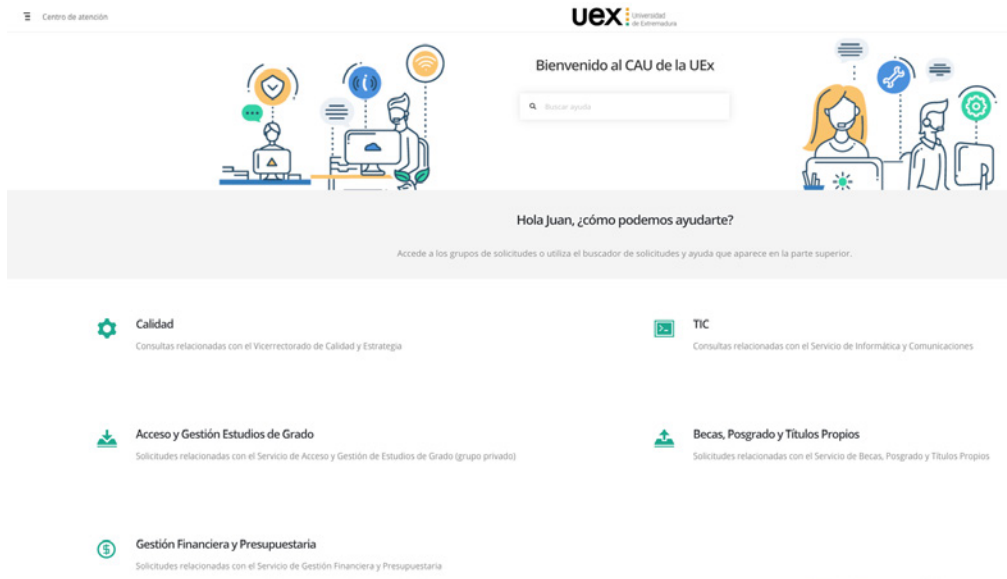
Centro de atención

UEX Universidad de Extremadura

Bienvenido al CAU de la UEx

Buscar ayuda

Hola Juan, ¿cómo podemos ayudarte?

Accede a los grupos de solicitudes o utiliza el buscador de solicitudes y ayuda que aparece en la parte superior.

Calidad

Consultas relacionadas con el Vicerrectorado de Calidad y Estrategia

TIC

Consultas relacionadas con el Servicio de Informática y Comunicaciones

Acceso y Gestión Estudios de Grado

Solicitudes relacionadas con el Servicio de Acceso y Gestión de Estudios de Grado (grupo privado)

Becas, Posgrado y Títulos Propios

Solicitudes relacionadas con el Servicio de Becas, Posgrado y Títulos Propios

Gestión Financiera y Presupuestaria

Solicitudes relacionadas con el Servicio de Gestión Financiera y Presupuestaria